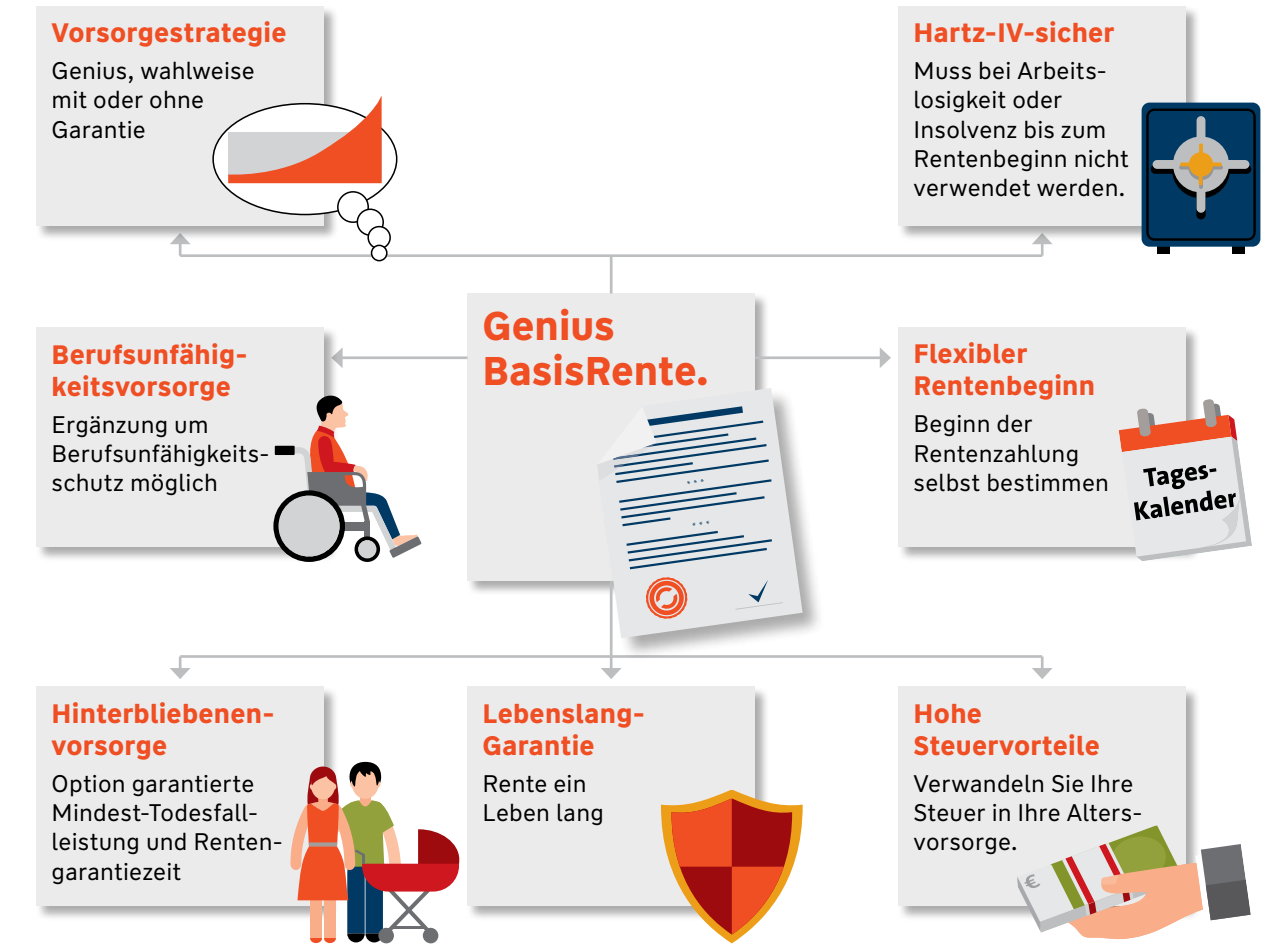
Vorsorgestrategie

Genius, wahlweise mit oder ohne Garantie

Hartz-IV-sicher

Muss bei Arbeitslosigkeit oder Insolvenz bis zum Rentenbeginn nicht verwendet werden.

Genius BasisRente.

Berufsunfähigkeitsvorsorge

Ergänzung um Berufsunfähigkeitsschutz möglich

Flexibler Rentenbeginn

Beginn der Rentenzahlung selbst bestimmen

Tages-Kalender

Hinterbliebenenvorsorge

Option garantierte Mindest-Todesfallleistung und Rentengarantiezeit

Lebenslang-Garantie

Rente ein Leben lang

Hohe Steuervorteile

Verwandeln Sie Ihre Steuer in Ihre Altersvorsorge.

€